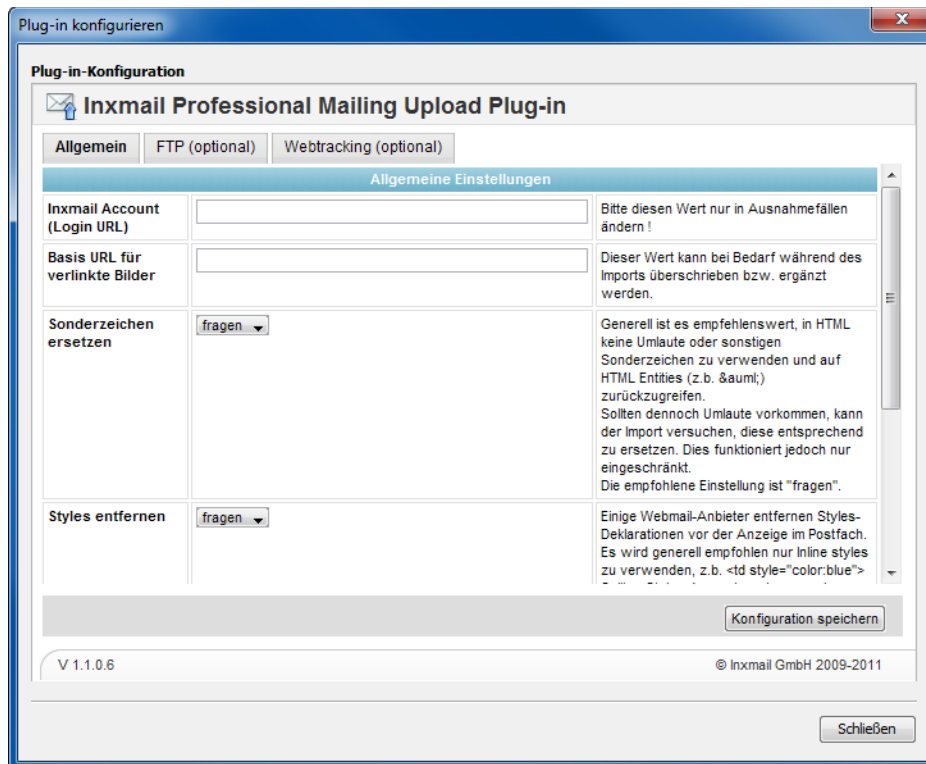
Plug-in konfigurieren

x

Plug-in-Konfiguration

Inxmail Professional Mailing Upload Plug-in

Allgemein | FTP (optional) | Webtracking (optional)

| Allgemeine Einstellungen | | |
|---|---|---|
| Inxmail Account (Login URL) | | Bitte diesen Wert nur in Ausnahmefällen ändern ! |
| Basis URL für verlinkte Bilder | | Dieser Wert kann bei Bedarf während des Imports überschrieben bzw. ergänzt werden. |
| Sonderzeichen ersetzen | fragen | Generell ist es empfehlenswert, in HTML keine Umlaute oder sonstigen Sonderzeichen zu verwenden und auf HTML Entities (z.b. &auml;) zurückzugreifen. Sollten dennoch Umlaute vorkommen, kann der Import versuchen, diese entsprechend zu ersetzen. Dies funktioniert jedoch nur eingeschränkt. Die empfohlene Einstellung ist "fragen". |
| Styles entfernen | fragen | Einige Webmail-Anbieter entfernen Styles-Deklarationen vor der Anzeige im Postfach. Es wird generell empfohlen nur Inline styles zu verwenden, z.b. <td style="color:blue"> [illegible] |

Konfiguration speichern

V 1.1.0.6

© Inxmail GmbH 2009-2011

Schließen